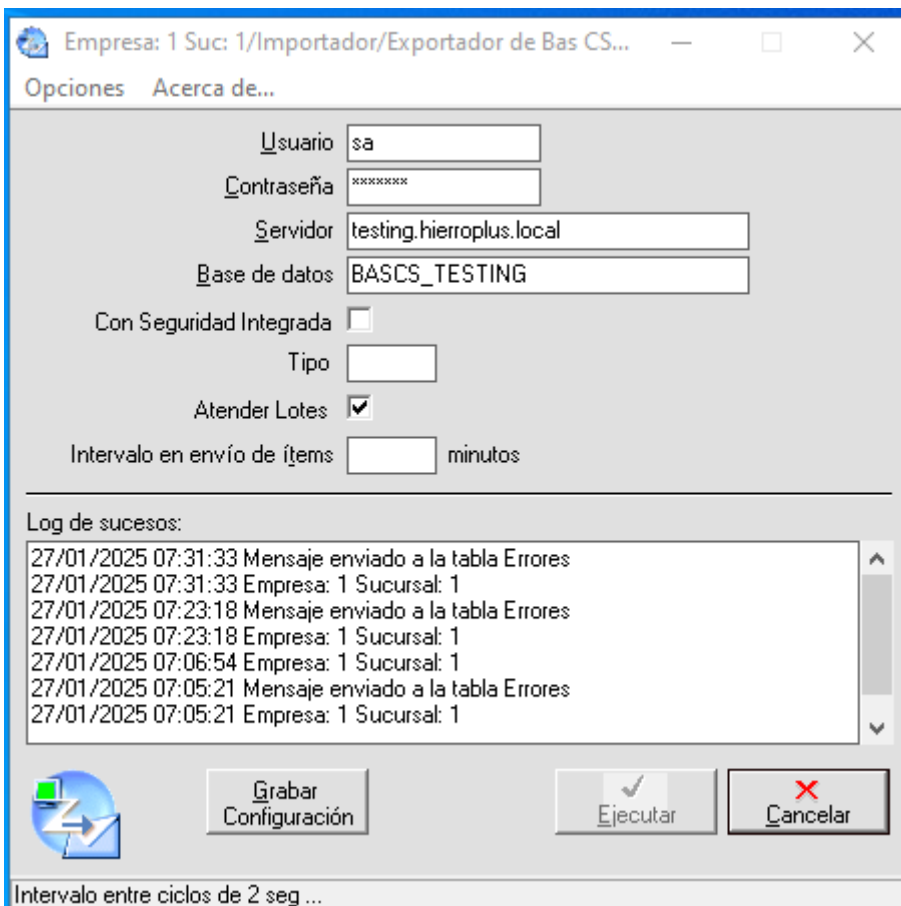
Empresa: 1 Suc: 1/Importador/Exportador de Bas CS...

Opciones Acerca de...

Usuario sa

Contraseña *******

Servidor testing.hierroplus.local

Base de datos BASCS_TESTING

Con Seguridad Integrada

Tipo

Atender Lotes

Intervalo en envío de ítems minutos

Log de sucesos:

27/01/2025 07:31:33 Mensaje enviado a la tabla Errores
27/01/2025 07:31:33 Empresa: 1 Sucursal: 1
27/01/2025 07:23:18 Mensaje enviado a la tabla Errores
27/01/2025 07:23:18 Empresa: 1 Sucursal: 1
27/01/2025 07:06:54 Empresa: 1 Sucursal: 1
27/01/2025 07:05:21 Mensaje enviado a la tabla Errores
27/01/2025 07:05:21 Empresa: 1 Sucursal: 1

Grabar Configuración

Ejecutar

Cancelar

Intervalo entre ciclos de 2 seg ...